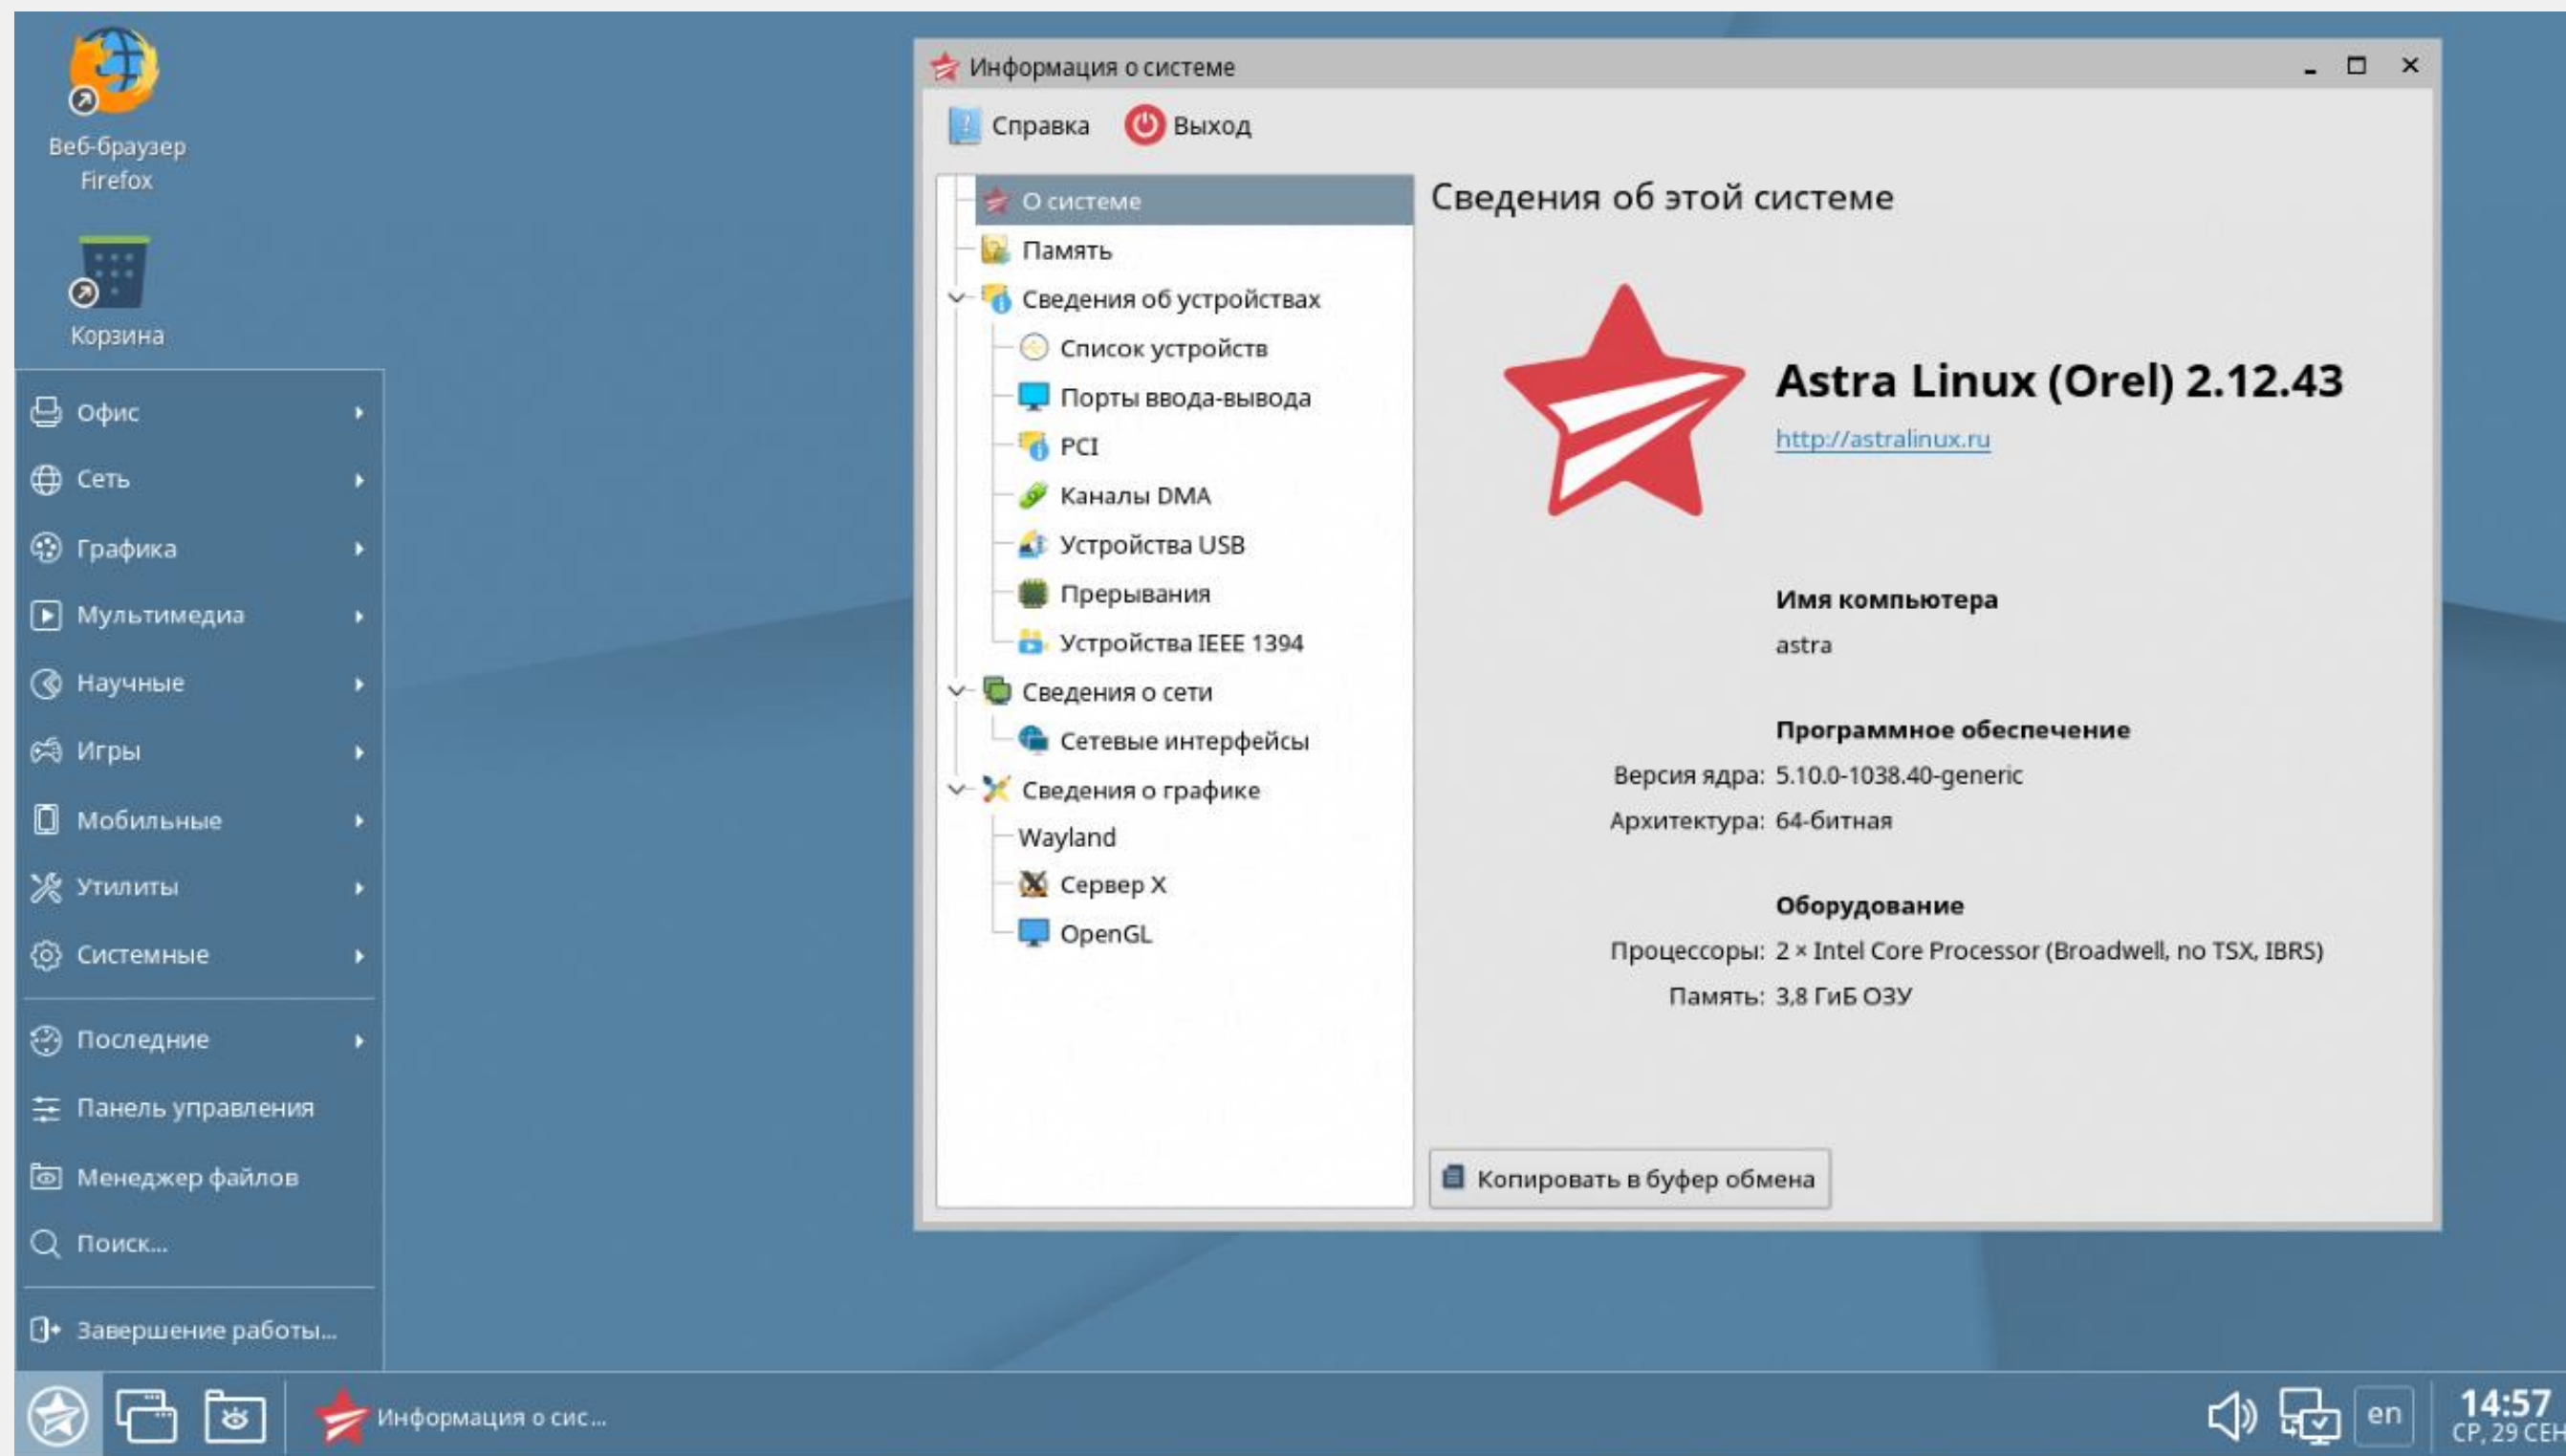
Веб-браузер Firefox

Корзина

Офис
Сеть
Графика
Мультимедиа
Научные
Игры
Мобильные
Утилиты
Системные
Последние
Панель управления
Менеджер файлов
Поиск...
Завершение работы...

Информация о системе

Справка Выход

О системе
Память
Сведения об устройствах
Список устройств
Порты ввода-вывода
PCI
Каналы DMA
Устройства USB
Прерывания
Устройства IEEE 1394
Сведения о сети
Сетевые интерфейсы
Сведения о графике
Wayland
Сервер X
OpenGL

Сведения об этой системе

Astra Linux (Orel) 2.12.43
http://astralinux.ru

Имя компьютера
astra

Программное обеспечение
Версия ядра: 5.10.0-1038.40-generic
Архитектура: 64-битная

Оборудование
Процессоры: 2 × Intel Core Processor (Broadwell, no TSX, IBRS)
Память: 3,8 ГиБ ОЗУ

Копировать в буфер обмена

Информация о сис...

en

14:57
СР, 29 СЕН